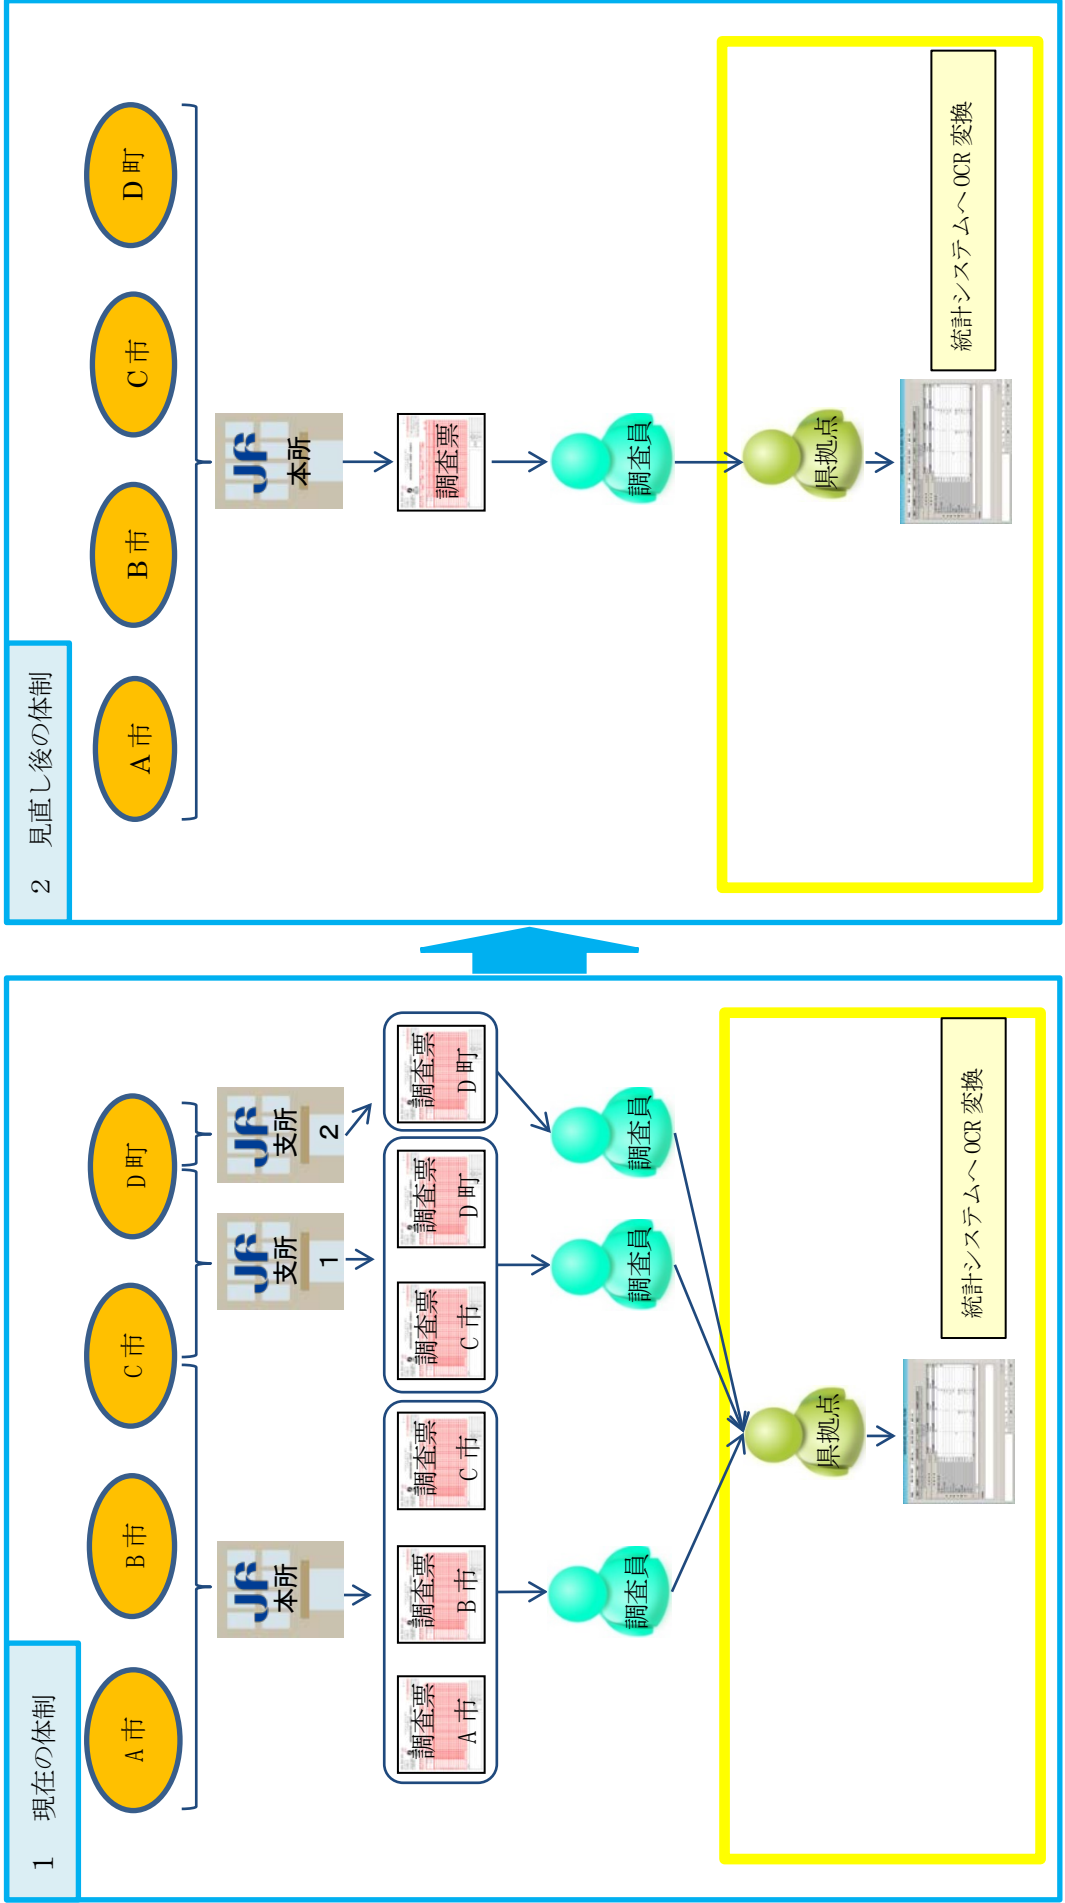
1 現在の体制

A市

B市

C市

D町

JF 本所

JF 支所1

JF 支所2

調査票 A市

調査票 B市

調査票 C市

調査票 C市

調査票 D町

調査票 D町

調査員

調査員

調査員

県拠点

統計システムへOCR変換

2 見直し後の体制

A市

B市

C市

D町

JF 本所

調査票

調査員

県拠点

統計システムへOCR変換